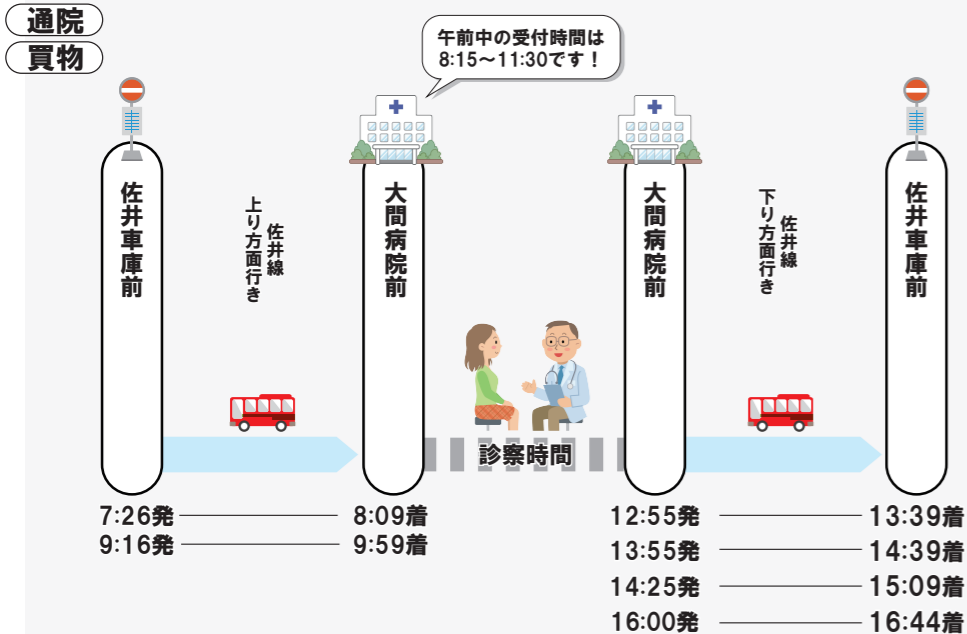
通院
買物

午前中の受付時間は
8:15～11:30です！

佐井車庫前

佐井線
上り方面行き

大間病院前

診察時間

大間病院前

佐井線
下り方面行き

佐井車庫前

7:26発 8:09着
9:16発 9:59着

12:55発 13:39着
13:55発 14:39着
14:25発 15:09着
16:00発 16:44着